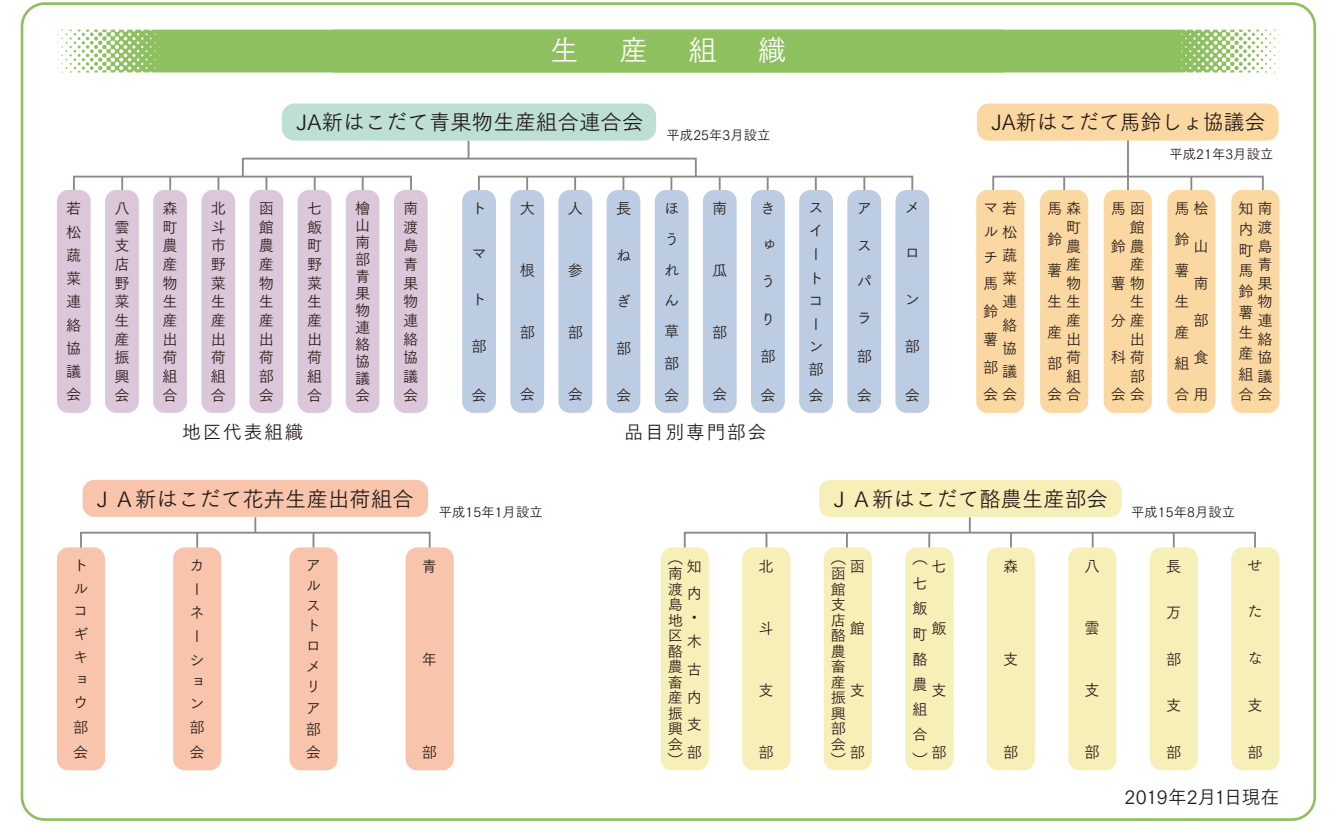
生　産　組　織

JA新はこだて青果物生産組合連合会
平成25年3月設立

若松蔬菜連絡協議会
八雲支店野菜生産振興会
森町農産物生産出荷組合
北斗市野菜生産出荷組合
函館農産物生産出荷部会
七飯町野菜生産出荷組合
檜山南部青果物連絡協議会
南渡島青果物連絡協議会

地区代表組織

トマト部会
大根部会
人参部会
長ねぎ部会
ほうれん草部会
南瓜部会
きゅうり部会
スイートコーン部会
アスパラ部会
メロン部会

品目別専門部会

JA新はこだて馬鈴しょ協議会
平成21年3月設立

若松蔬菜連絡協議会マルチ馬鈴薯部会
森町農産物生産出荷組合馬鈴薯生産部会
函館農産物生産出荷部会馬鈴薯分科会
桧山南部食用馬鈴薯生産組合
南渡島青果物連絡協議会知内町馬鈴薯生産組合

ＪＡ新はこだて花弁生産出荷組合
平成15年1月設立

トルコギキョウ部会
カーネーション部会
アルストロメリア部会
青年部

ＪＡ新はこだて酪農生産部会
平成15年8月設立

知内・木古内支部（南渡島地区酪農畜産振興会）
北斗支部
函館支部（函館支店酪農畜産振興部会）
七飯支部（七飯町酪農組合）
森支部
八雲支部
長万部支部
せたな支部

2019年2月1日現在